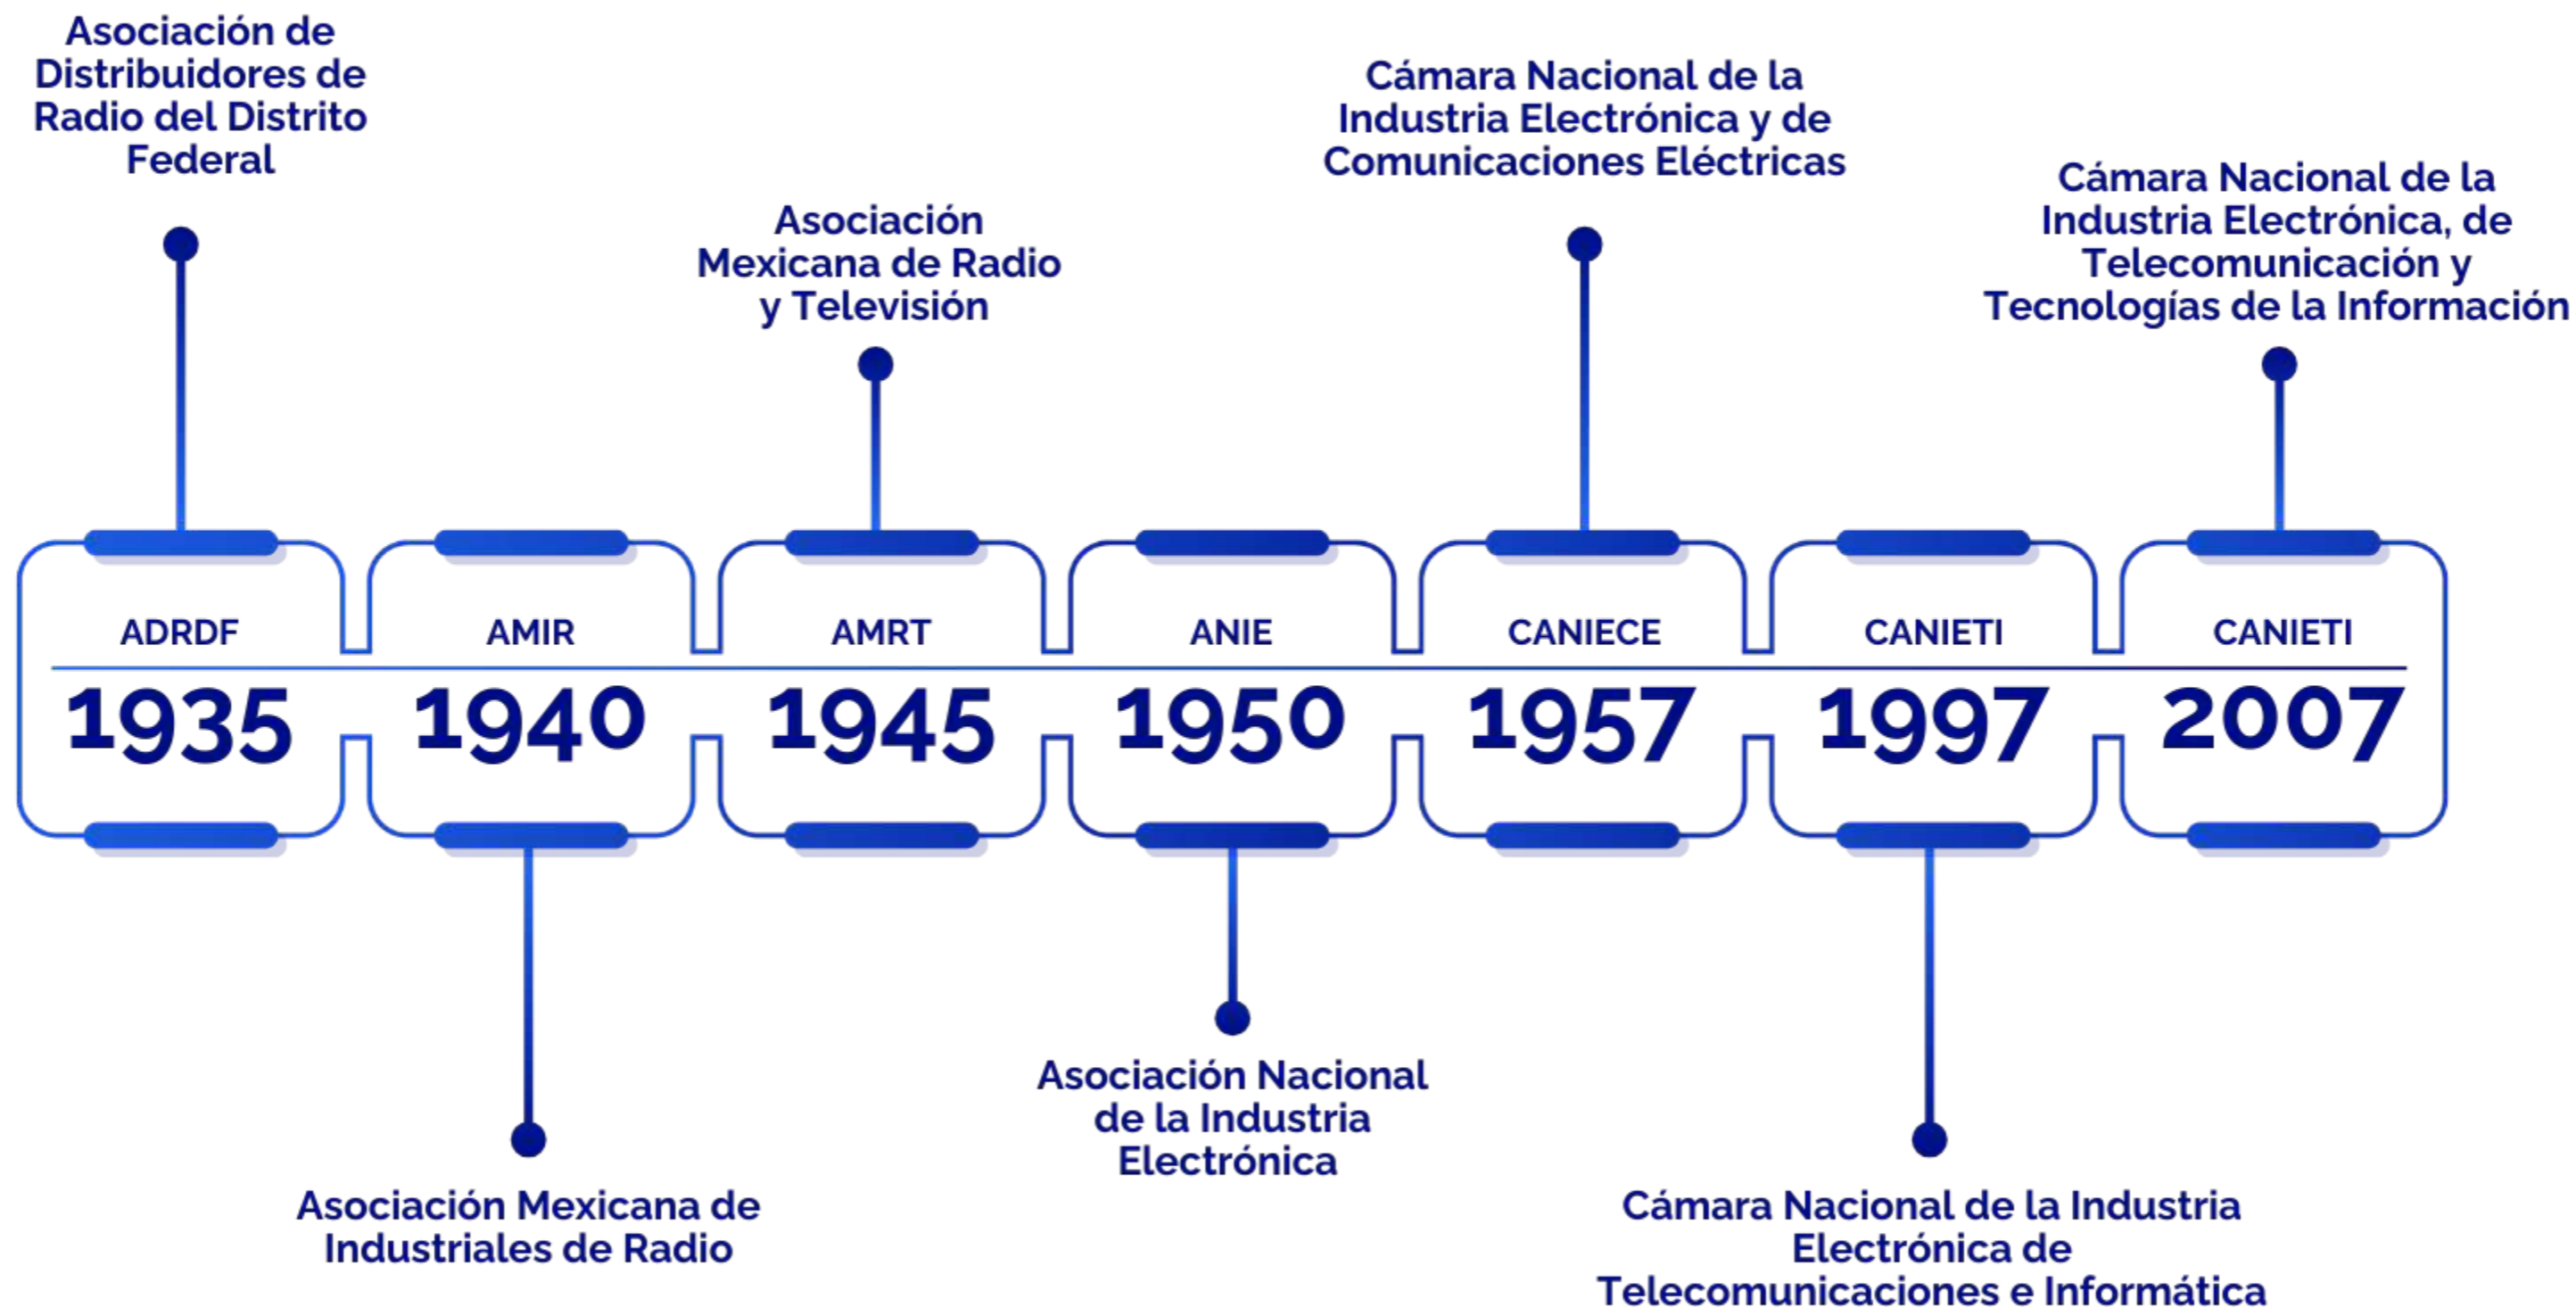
Asociación de Distribuidores de Radio del Distrito Federal

ADRDF
1935

AMIR
1940

Asociación Mexicana de Industriales de Radio

Asociación Mexicana de Radio y Televisión

AMRT
1945

ANIE
1950

Asociación Nacional de la Industria Electrónica

Cámara Nacional de la Industria Electrónica y de Comunicaciones Eléctricas

CANIECE
1957

CANIETI
1997

Cámara Nacional de la Industria Electrónica de Telecomunicaciones e Informática

Cámara Nacional de la Industria Electrónica, de Telecomunicación y Tecnologías de la Información

CANIETI
2007